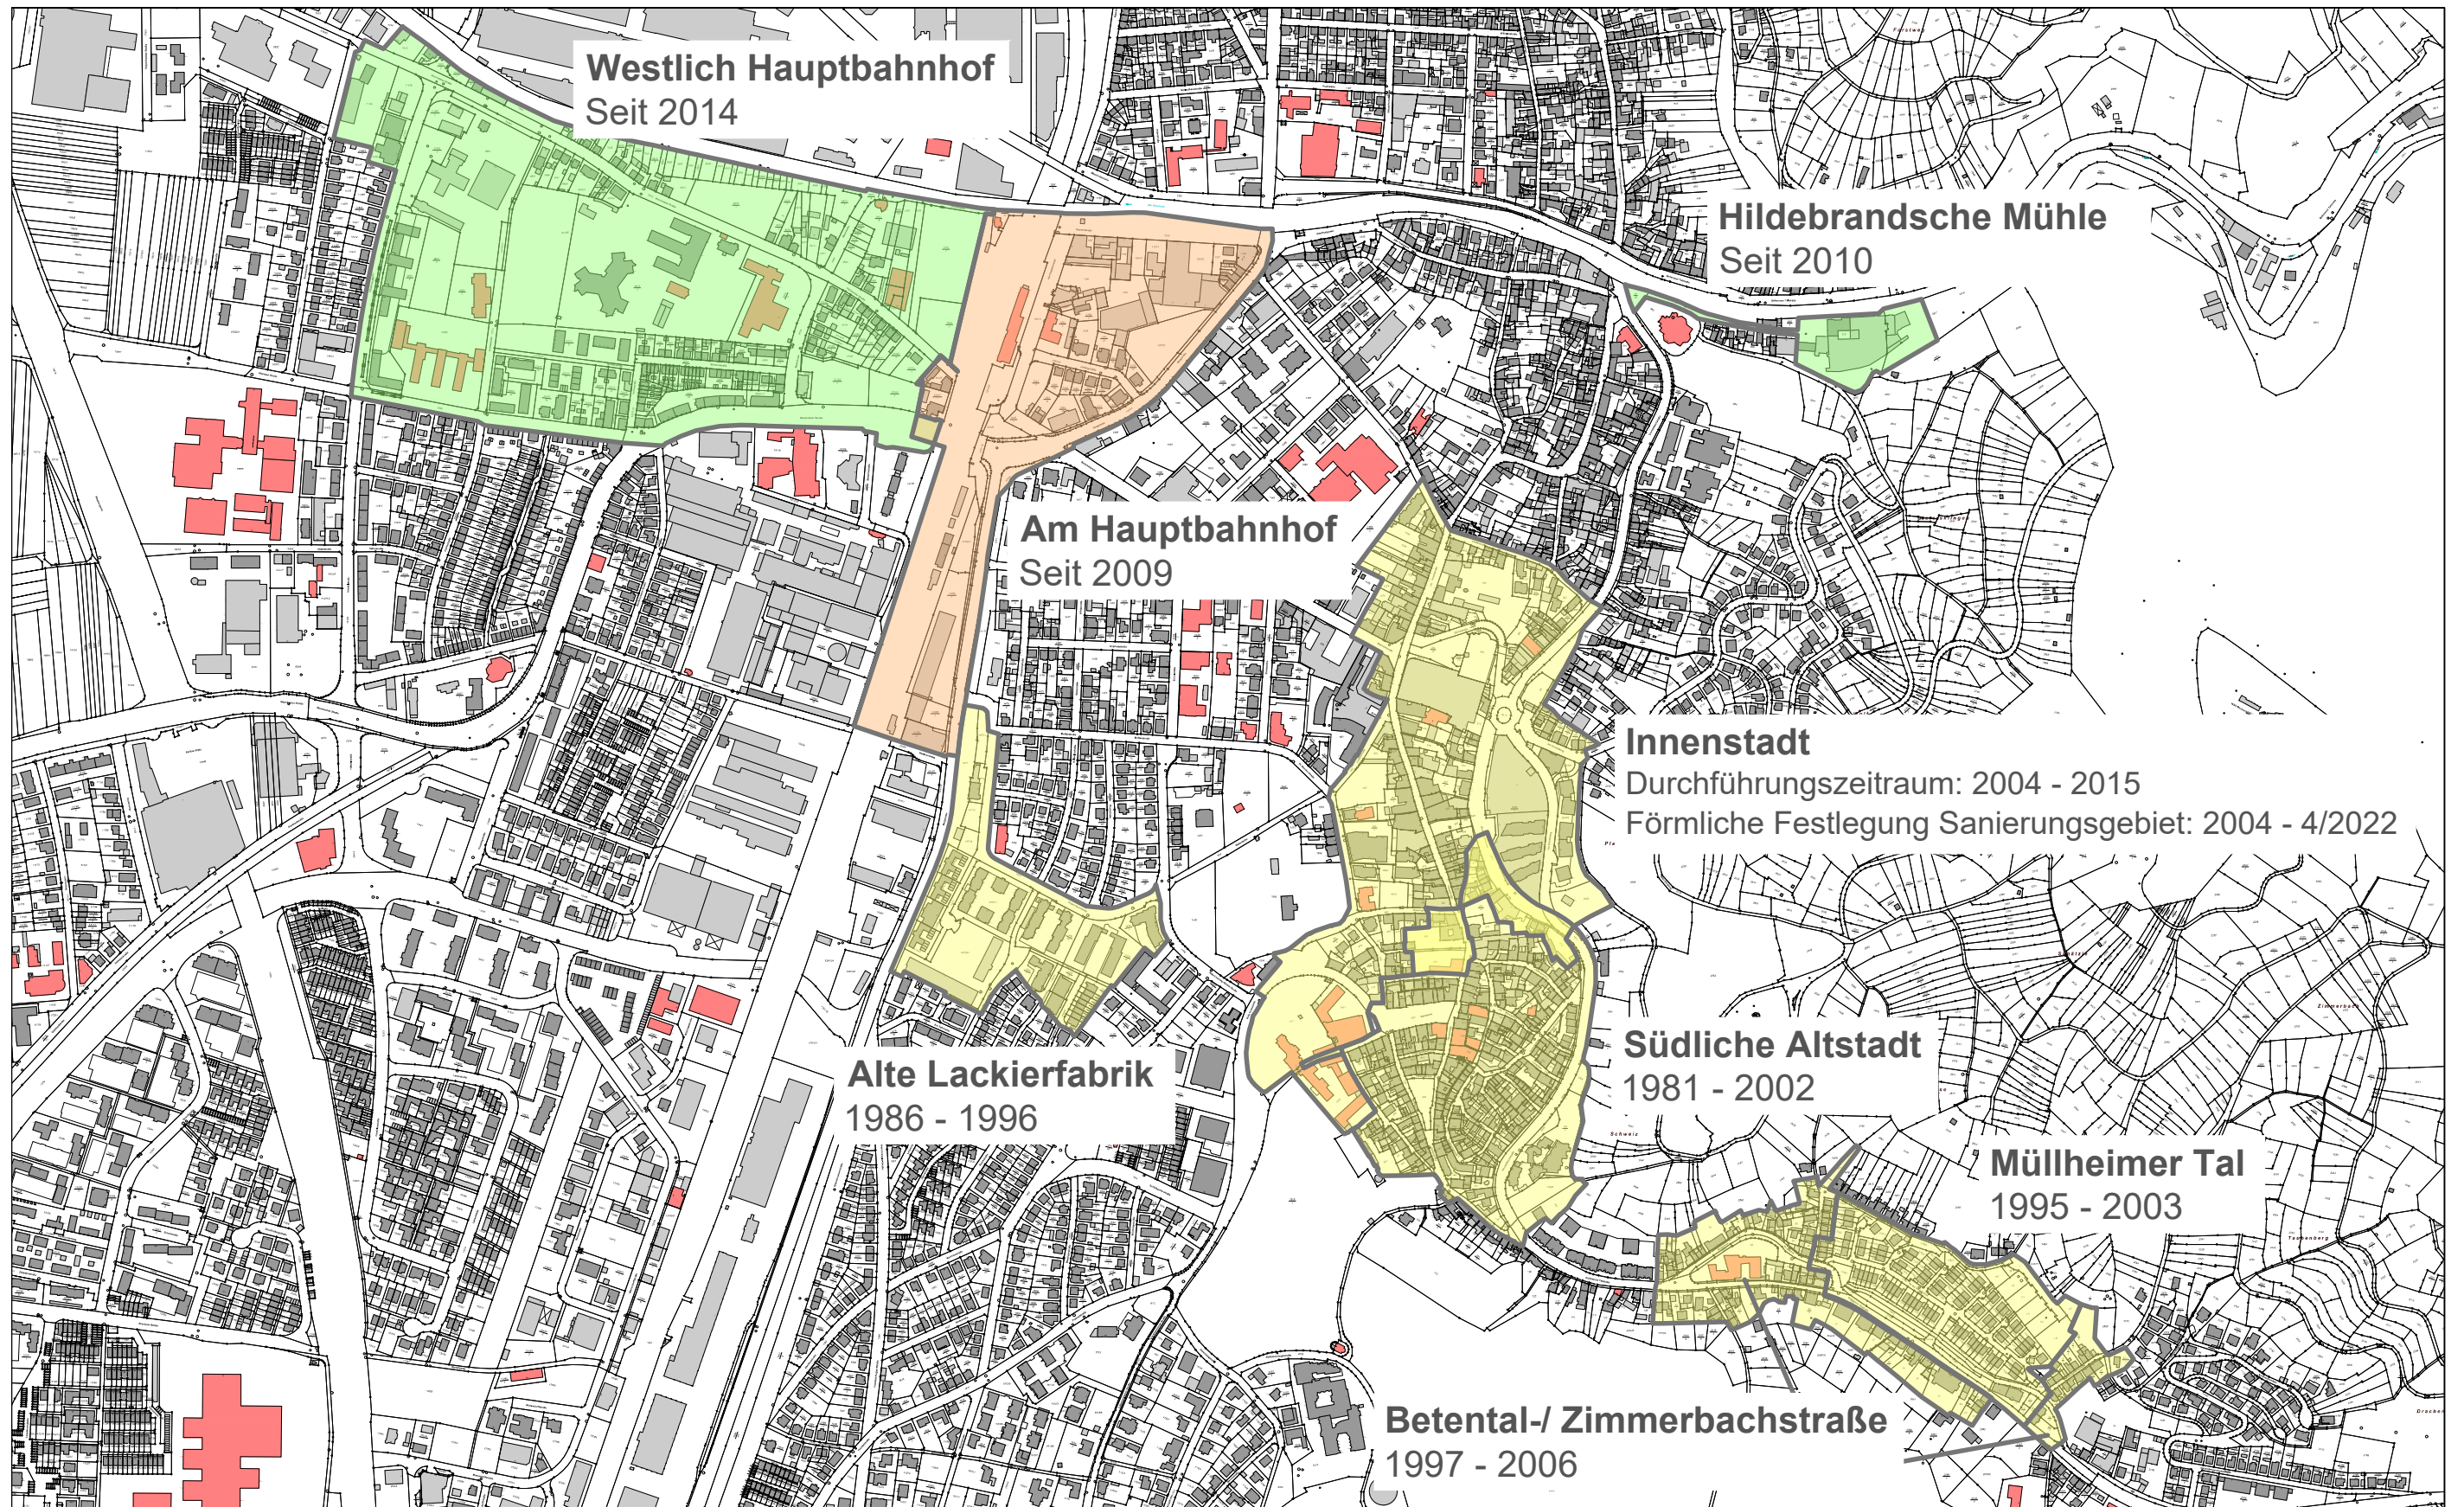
Westlich Hauptbahnhof
Seit 2014

Hildebrandsche Mühle
Seit 2010

Am Hauptbahnhof
Seit 2009

Innenstadt
Durchführungszeitraum: 2004 - 2015
Förmliche Festlegung Sanierungsgebiet: 2004 - 4/2022

Südliche Altstadt
1981 - 2002

Alte Lackierfabrik
1986 - 1996

Müllheimer Tal
1995 - 2003

Betental-/ Zimmerbachstraße
1997 - 2006